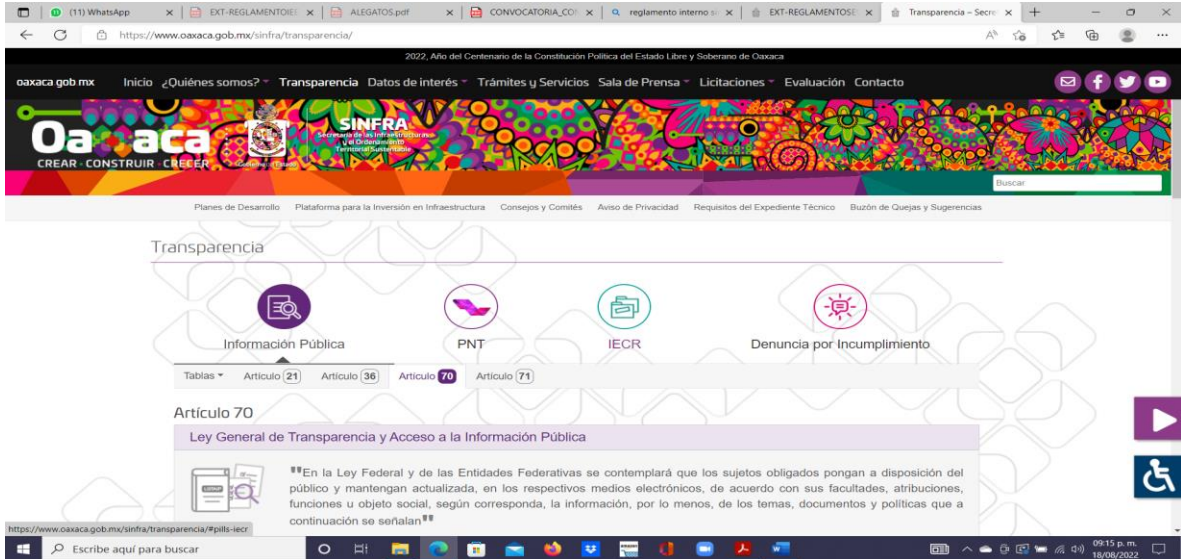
(11) WhatsApp | EXT-REGLAMENTOIE | ALEGATOS.pdf | CONVOCATORIA_CO | reglamento interno s | EXT-REGLAMENTOSE | Transparencia – Secre

https://www.oaxaca.gob.mx/sinfra/transparencia/

2022, Año del Centenario de la Constitución Política del Estado Libre y Soberano de Oaxaca

oaxaca gob mx Inicio ¿Quiénes somos? Transparencia Datos de interés Trámites y Servicios Sala de Prensa Licitaciones Evaluación Contacto

Oaxaca CREAR · CONSTRUIR · CRECER

SINFRA Secretaría de las Infraestructuras y el Ordenamiento Territorial Sustentable

Buscar

Planes de Desarrollo Plataforma para la Inversión en Infraestructura Consejos y Comités Aviso de Privacidad Requisitos del Expediente Técnico Buzón de Quejas y Sugerencias

Transparencia

Información Pública PNT IECR Denuncia por Incumplimiento

Tablas Artículo 21 Artículo 36 Artículo 70 Artículo 71

Artículo 70

Ley General de Transparencia y Acceso a la Información Pública

"En la Ley Federal y de las Entidades Federativas se contemplará que los sujetos obligados pongan a disposición del público y mantengan actualizada, en los respectivos medios electrónicos, de acuerdo con sus facultades, atribuciones, funciones u objeto social, según corresponda, la información, por lo menos, de los temas, documentos y políticas que a continuación se señalan"

https://www.oaxaca.gob.mx/sinfra/transparencia/#pills-iecr

Escribe aquí para buscar

09:15 p. m. 18/08/2022